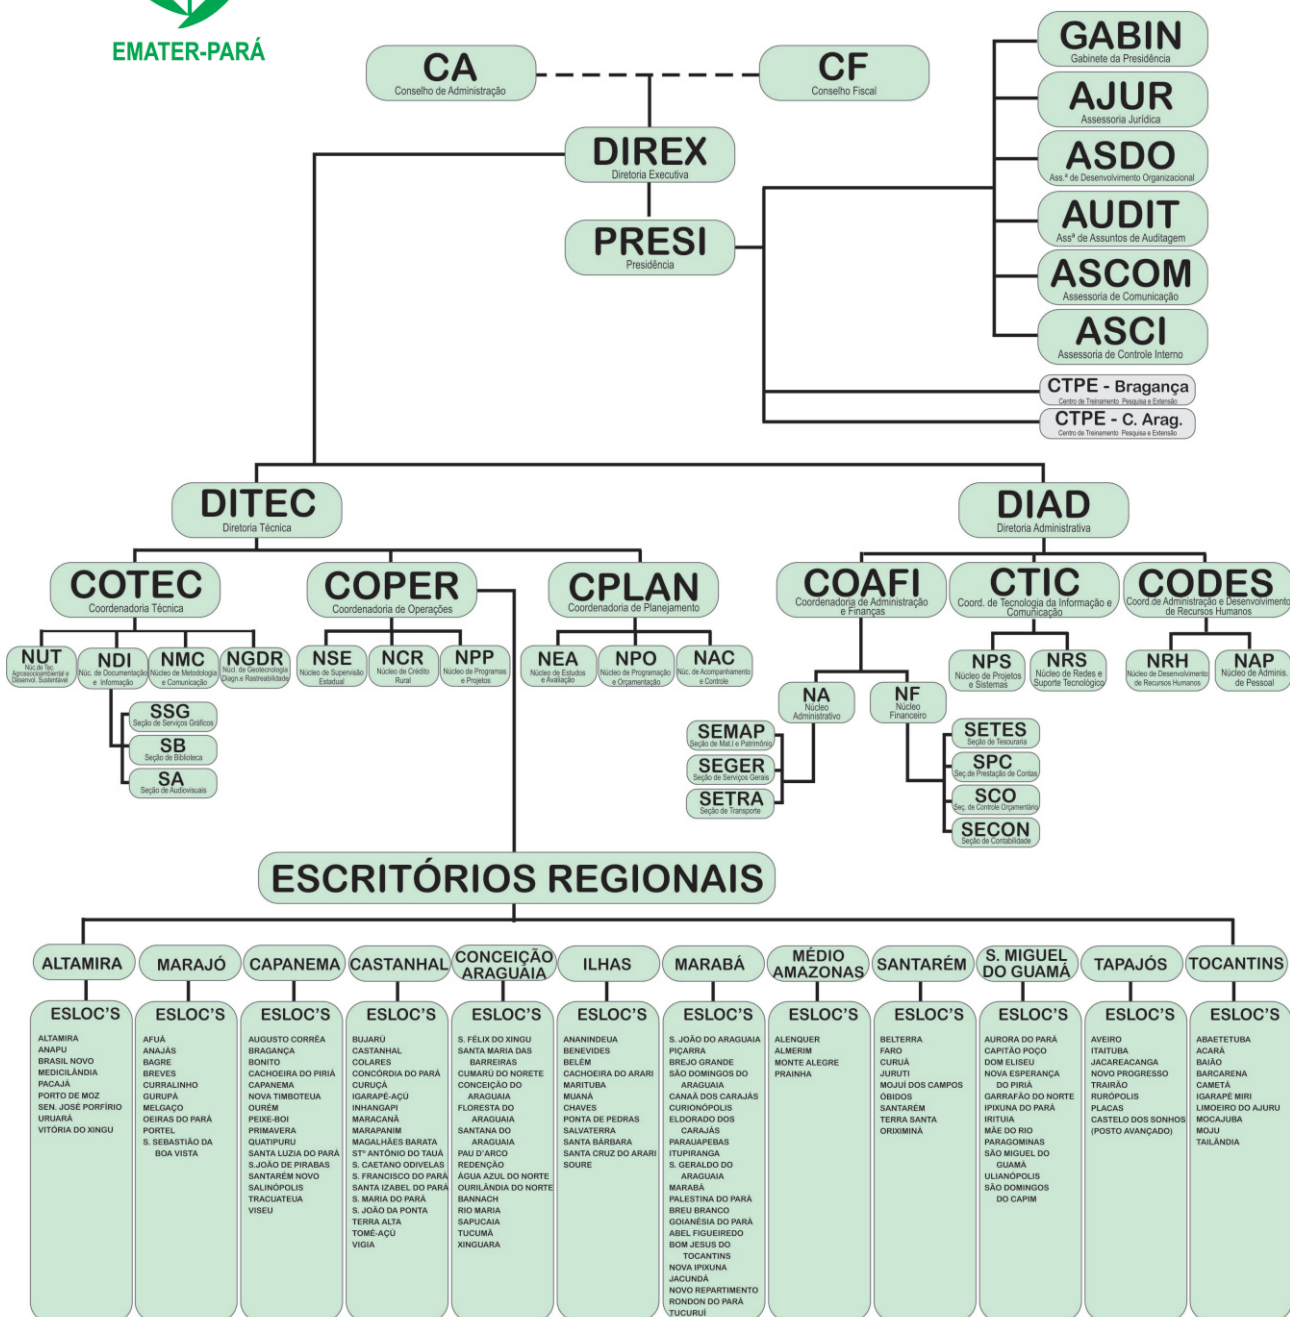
EMATER-PARÁ

CA
Conselho de Administração

CF
Conselho Fiscal

DIREX
Diretoria Executiva

PRESI
Presidência

GABIN
Gabinete da Presidência

AJUR
Assessoria Jurídica

ASDO
Ass.ª de Desenvolvimento Organizacional

AUDIT
Assª de Assuntos de Auditagem

ASCOM
Assessoria de Comunicação

ASCI
Assessoria de Controle Interno

CTPE - Bragança
Centro de Treinamento Pesquisa e Extensão

CTPE - C. Arag.
Centro de Treinamento Pesquisa e Extensão

DITEC
Diretoria Técnica

DIAD
Diretoria Administrativa

COTEC
Coordenadoria Técnica

COPER
Coordenadoria de Operações

CPLAN
Coordenadoria de Planejamento

COAFI
Coordenadoria de Administração e Finanças

CTIC
Coord. de Tecnologia da Informação e Comunicação

CODES
Coord.de Administração e Desenvolvimento de Recursos Humanos

NUT
Núc.de Tec. Agrossocioambiental e Desenvol. Sustentável

NDI
Núc. de Documentação e Informação

NMC
Núcleo de Metodologia e Comunicação

NGDR
Núc. de Geotecnologia Diagn.e Rastreabilidade

NSE
Núcleo de Supervisão Estadual

NCR
Núcleo de Crédito Rural

NPP
Núcleo de Programas e Projetos

NEA
Núcleo de Estudos e Avaliação

NPO
Núcleo de Programação e Orçamentação

NAC
Núc. de Acompanhamento e Controle

NPS
Núcleo de Projetos e Sistemas

NRS
Núcleo de Redes e Suporte Tecnológico

NRH
Núcleo de Desenvolvimento de Recursos Humanos

NAP
Núcleo de Adminis. de Pessoal

SSG
Seção de Serviços Gráficos

SB
Seção de Biblioteca

SA
Seção de Audiovisuais

NA
Núcleo Administrativo

NF
Núcleo Financeiro

SEMAP
Seção de Mat.l e Patrimônio

SEGER
Seção de Serviços Gerais

SETRA
Seção de Transporte

SETES
Seção de Tesouraria

SPC
Seç.de Prestação de Contas

SCO
Seç. de Controle Orçamentário

SECON
Seção de Contabilidade

ESCRITÓRIOS REGIONAIS

ALTAMIRA
ESLOC'S
ALTAMIRA
ANAPU
BRASIL NOVO
MEDICILÂNDIA
PACAJÁ
PORTO DE MOZ
SEN. JOSÉ PORFÍRIO
URUARÁ
VITÓRIA DO XINGU

MARAJÓ
ESLOC'S
AFUÁ
ANAJÁS
BAGRE
BREVES
CURRALINHO
GURUPÁ
MELGAÇO
OEIRAS DO PARÁ
PORTEL
S. SEBASTIÃO DA BOA VISTA

CAPANEMA
ESLOC'S
AUGUSTO CORRÊA
BRAGANÇA
BONITO
CACHOEIRA DO PIRIÁ
CAPANEMA
NOVA TIMBOTEUA
OURÉM
PEIXE-BOI
PRIMAVERA
QUATIPURU
SANTA LUZIA DO PARÁ
S.JOÃO DE PIRABAS
SANTARÉM NOVO
SALINÓPOLIS
TRACUATEUA
VISEU

CASTANHAL
ESLOC'S
BUJARÚ
CASTANHAL
COLARES
CONCÓRDIA DO PARÁ
CURUÇÁ
IGARAPÉ-AÇÚ
INHANGAPI
MARACANÃ
MARAPANIM
MAGALHÃES BARATA
STº ANTÔNIO DO TAUÁ
S. CAETANO ODIVELAS
S. FRANCISCO DO PARÁ
SANTA IZABEL DO PARÁ
S. MARIA DO PARÁ
S. JOÃO DA PONTA
TERRA ALTA
TOMÉ-AÇÚ
VIGIA

CONCEIÇÃO ARAGUAIA
ESLOC'S
S. FÉLIX DO XINGU
SANTA MARIA DAS BARREIRAS
CUMARÚ DO NORETE
CONCEIÇÃO DO ARAGUAIA
FLORESTA DO ARAGUAIA
SANTANA DO ARAGUAIA
REDENÇÃO
PAU D'ARCO
ÁGUA AZUL DO NORTE
OURILÂNDIA DO NORTE
BANNACH
RIO MARIA
SAPUCAIA
TUCUMÃ
XINGUARA

ILHAS
ESLOC'S
ANANINDEUA
BENEVIDES
BELÉM
CACHOEIRA DO ARARI
MARITUBA
MUANÁ
CHAVES
PONTA DE PEDRAS
SALVATERRA
SANTA BÁRBARA
SANTA CRUZ DO ARARI
SOURE

MARABÁ
ESLOC'S
S. JOÃO DO ARAGUAIA
PIÇARRA
BREJO GRANDE
SÃO DOMINGOS DO ARAGUAIA
CANAÃ DOS CARAJÁS
CURIONÓPOLIS
ELDORADO DOS CARAJÁS
PARAUAPEBAS
ITUPIRANGA
S. GERALDO DO ARAGUAIA
MARABÁ
PALESTINA DO PARÁ
BREU BRANCO
GOIANÉSIA DO PARÁ
ABEL FIGUEIREDO
BOM JESUS DO TOCANTINS
NOVA IPIXUNA
JACUNDÁ
NOVO REPARTIMENTO
RONDON DO PARÁ
TUCURUÍ

MÉDIO AMAZONAS
ESLOC'S
ALENQUER
ALMERIM
MONTE ALEGRE
PRAINHA

SANTARÉM
ESLOC'S
BELTERRA
FARO
CURUÁ
JURUTI
MOJUÍ DOS CAMPOS
ÓBIDOS
SANTARÉM
TERRA SANTA
ORIXIMINÁ

S. MIGUEL DO GUAMÁ
ESLOC'S
AURORA DO PARÁ
CAPITÃO POÇO
DOM ELISEU
NOVA ESPERANÇA DO PIRIÁ
GARRAFÃO DO NORTE
IPIXUNA DO PARÁ
IRITUIA
MÃE DO RIO
PARAGOMINAS
SÃO MIGUEL DO GUAMÁ
ULIANÓPOLIS
SÃO DOMINGOS DO CAPIM

TAPAJÓS
ESLOC'S
AVEIRO
ITAITUBA
JACAREACANGA
NOVO PROGRESSO
TRAIRÃO
RURÓPOLIS
PLACAS
CASTELO DOS SONHOS (POSTO AVANÇADO)

TOCANTINS
ESLOC'S
ABAETETUBA
ACARÁ
BAIÃO
BARCARENA
CAMETÁ
IGARAPÉ MIRI
LIMOEIRO DO AJURU
MOCAJUBA
MOJU
TAILÂNDIA